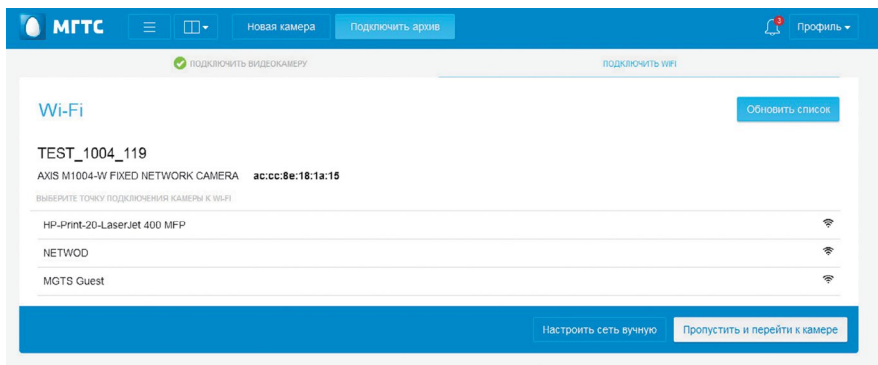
МГТС

Новая камера

Подключить архив

3

Профиль

ПОДКЛЮЧИТЬ ВИДЕОКАМЕРУ

ПОДКЛЮЧИТЬ WIFI

Wi-Fi

Обновить список

TEST_1004_119

AXIS M1004-W FIXED NETWORK CAMERA ac:cc:8e:18:1a:15

ВЫБЕРИТЕ ТОЧКУ ПОДКЛЮЧЕНИЯ КАМЕРЫ К WI-FI

HP-Print-20-LaserJet 400 MFP

NETWOD

MGTS Guest

Настроить сеть вручную

Пропустить и перейти к камере